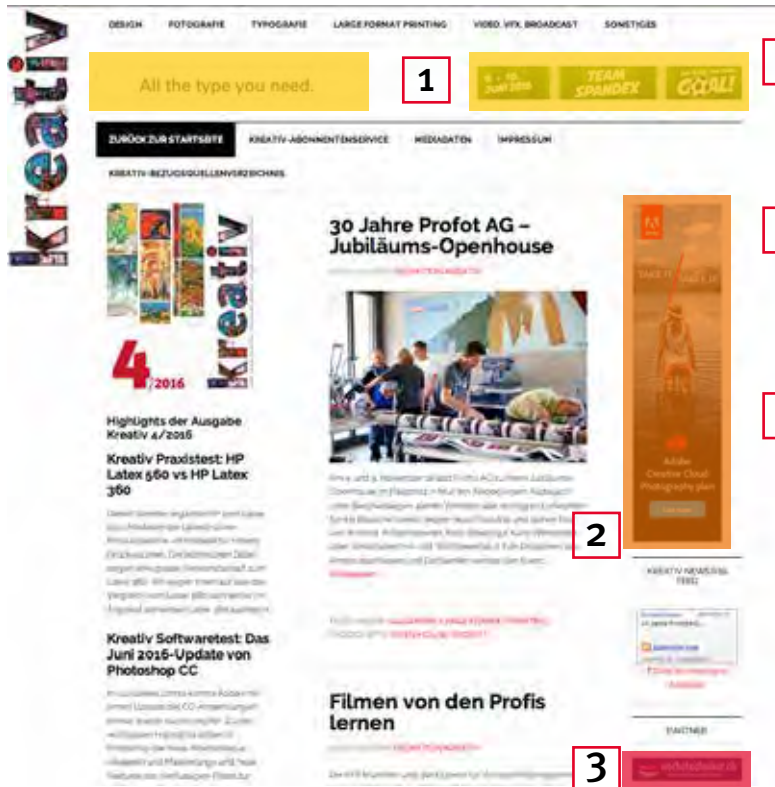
kreativ

DESIGN FOTOGRAFIE TYPOGRAFIE LARGE FORMAT PRINTING VIDEO, VFX, BROADCAST SONSTIGES

All the type you need.

1

TEAM SPANDEX

ZURÜCK ZUR STARTSEITE KREATIV-ABONNEMENTSERVICE MEDIADATEN IMPRESSUM

KREATIV-BEZUGSQUELLENVERZEICHNIS

4/2016

Highlights der Ausgabe Kreativ 4/2016

Kreativ Praxistest: HP Latex 560 vs HP Latex 360

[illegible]

Kreativ Softwaretest: Das Juni 2016-Update von Photoshop CC

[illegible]

30 Jahre Profot AG – Jubiläums-Openhouse

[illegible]

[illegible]

Filmen von den Profis lernen

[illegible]

Adobe Creative Cloud Photography plan

2

KREATIV NEWSFEED

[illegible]

PARTNER

3